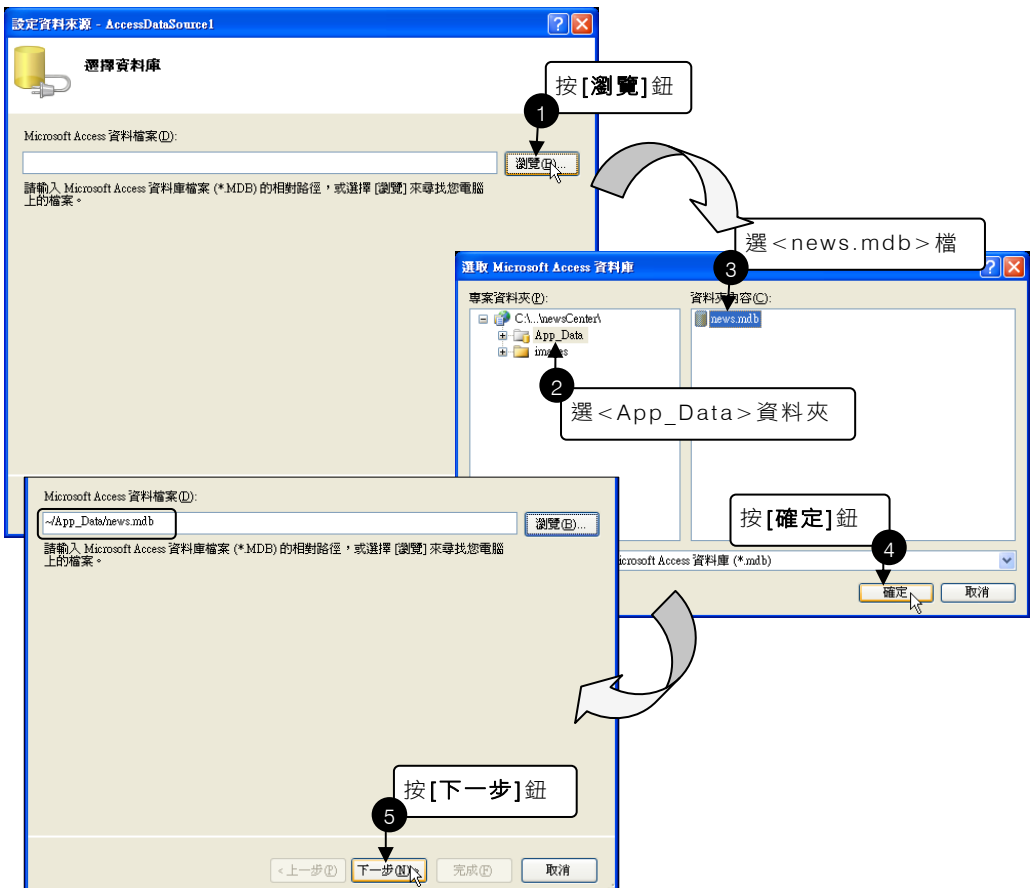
設定資料來源 - AccessDataSource1

選擇資料庫

按[瀏覽]鈕

1

Microsoft Access 資料檔案(D):

瀏覽(B)...

請輸入 Microsoft Access 資料庫檔案 (*.MDB) 的相對路徑，或選擇 [瀏覽] 來尋找您電腦上的檔案。

選<news.mdb>檔

選取 Microsoft Access 資料庫

3

專案資料夾(P):

資料夾內容(C):

C:\...\newsCenter\

App_Data

images

news.mdb

2

選<App_Data>資料夾

Microsoft Access 資料檔案(D):

~/App_Data/news.mdb

瀏覽(B)...

請輸入 Microsoft Access 資料庫檔案 (*.MDB) 的相對路徑，或選擇 [瀏覽] 來尋找您電腦上的檔案。

按[確定]鈕

4

icrosoft Access 資料庫 (*.mdb)

確定

取消

按[下一步]鈕

5

< 上一步(P)

下一步(N) >

完成(F)

取消